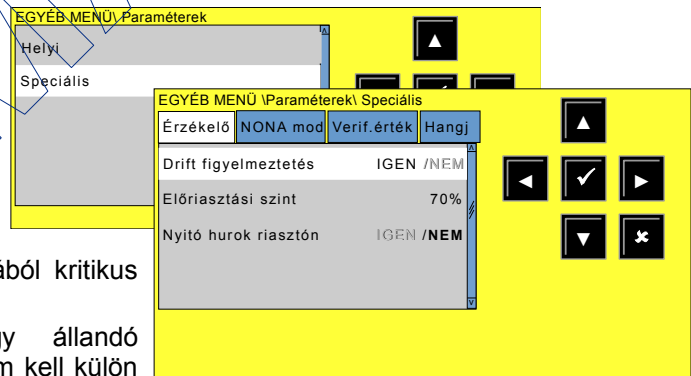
EGYÉB MENÜ\ Paraméterek

Helyi

Speciális

EGYÉB MENÜ \Paraméterek\ Speciális

Érzékelő | NONA mod | Verif.érték | Hangj

Drift figyelmeztetés IGEN /NEM

Előriasztási szint 70%

Nyitó hurok riasztón IGEN /NEM

ából kritikus

y állandó
m kell külön